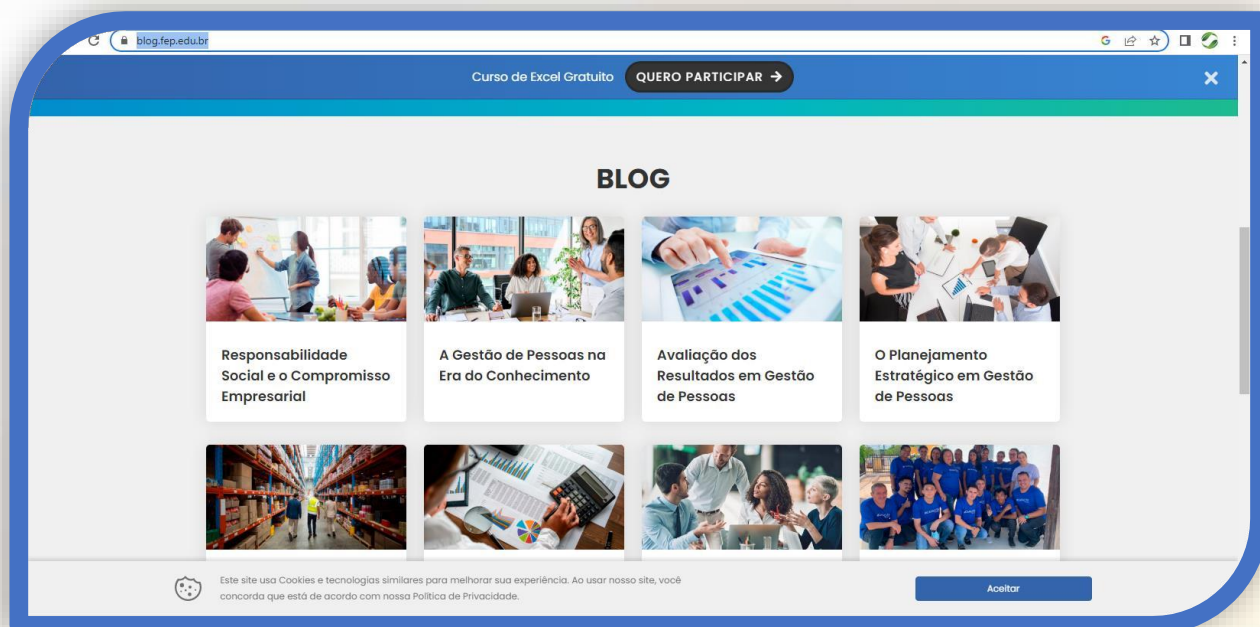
blog.fep.edu.br

Curso de Excel Gratuito QUERO PARTICIPAR →

BLOG

Responsabilidade Social e o Compromisso Empresarial

A Gestão de Pessoas na Era do Conhecimento

Avaliação dos Resultados em Gestão de Pessoas

O Planejamento Estratégico em Gestão de Pessoas

Este site usa Cookies e tecnologias similares para melhorar sua experiência. Ao usar nosso site, você concorda que está de acordo com nossa Política de Privacidade.

Aceitar